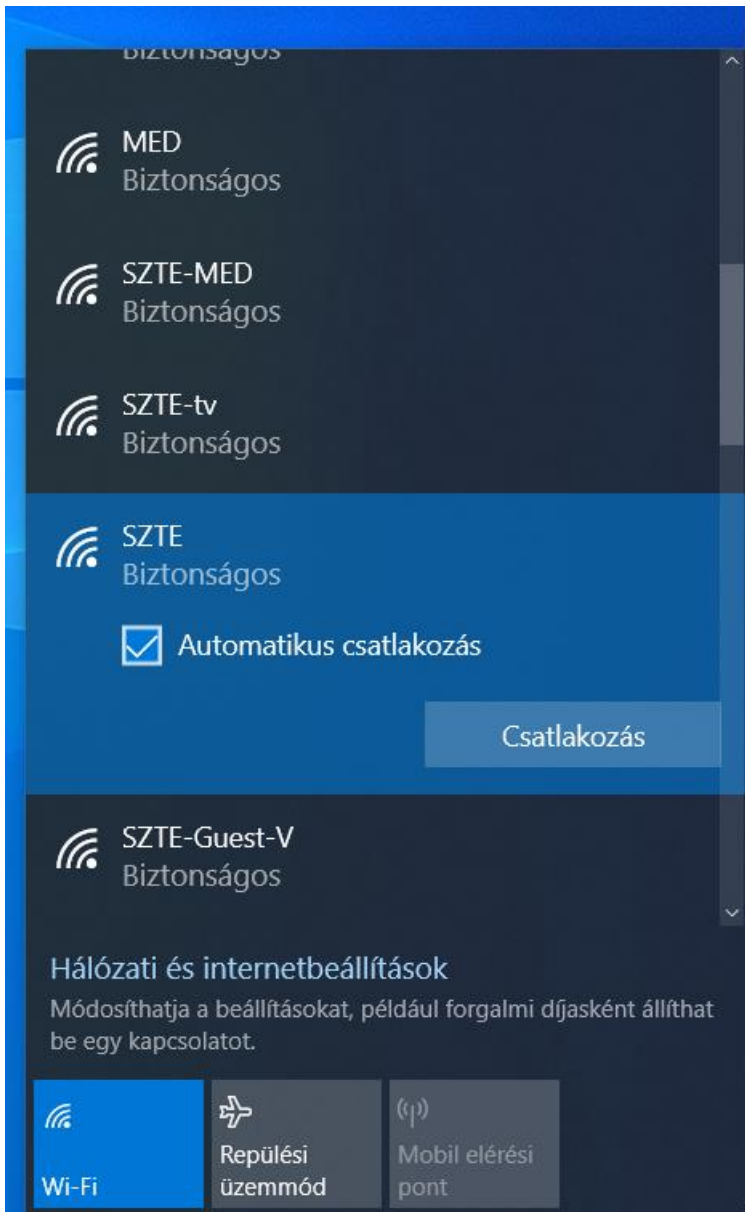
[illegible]

MED
Biztonságos

SZTE-MED
Biztonságos

SZTE-tv
Biztonságos

SZTE
Biztonságos

Automatikus csatlakozás

Csatlakozás

SZTE-Guest-V
Biztonságos

Hálózati és internetbeállítások
Módosíthatja a beállításokat, például forgalmi díjasként állíthat be egy kapcsolatot.

Wi-Fi

Repülési üzemmód

Mobil elérési pont